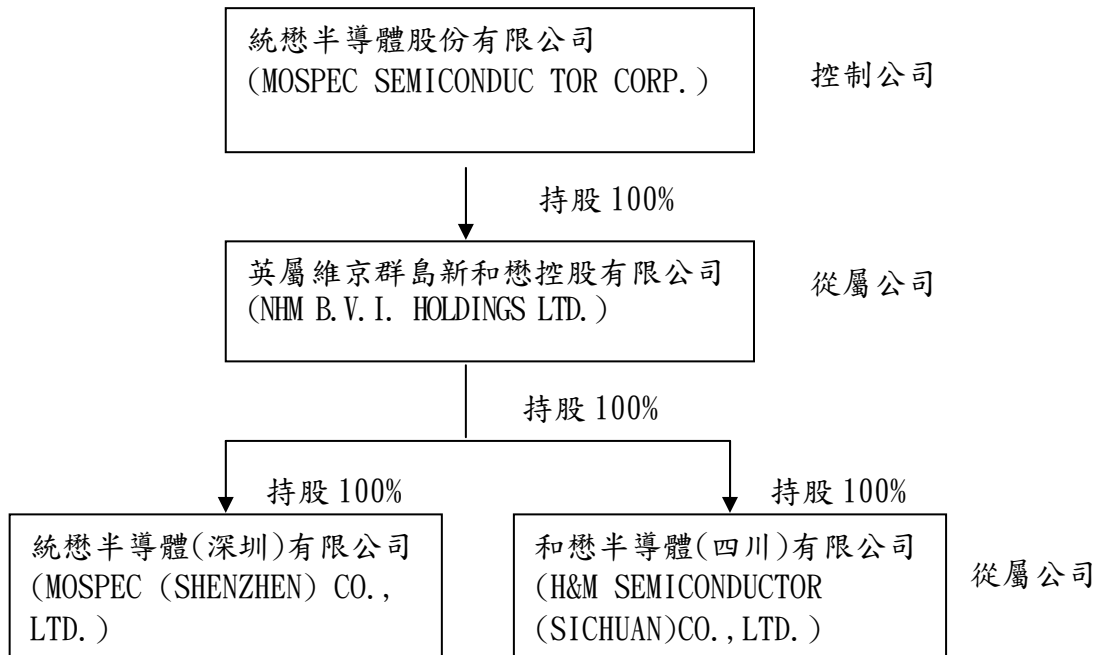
統懋半導體股份有限公司
(MOSPEC SEMICONDUC TOR CORP.)

控制公司

持股 100%

英屬維京群島新和懋控股有限公司
(NHM B.V.I. HOLDINGS LTD.)

從屬公司

持股 100%

持股 100%

統懋半導體(深圳)有限公司
(MOSPEC (SHENZHEN) CO., LTD.)

持股 100%

和懋半導體(四川)有限公司
(H&M SEMICONDUCTOR (SICHUAN)CO.,LTD.)

從屬公司